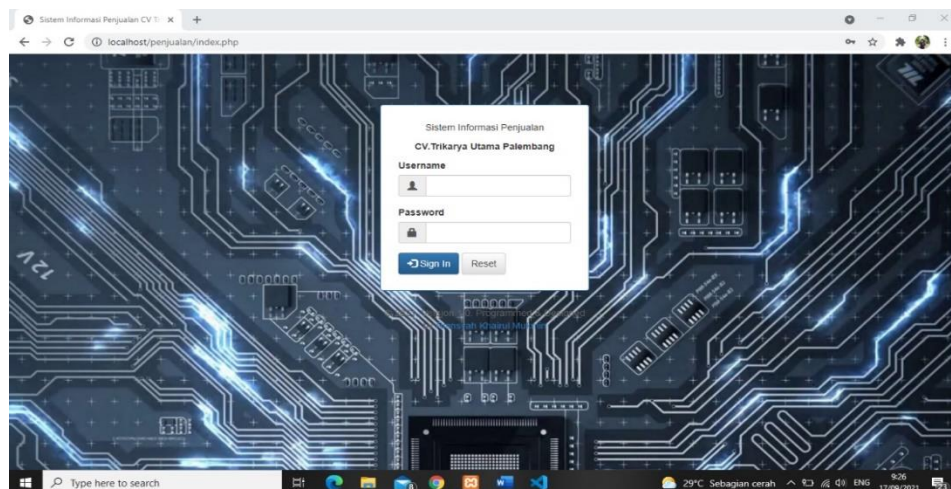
Sistem Informasi Penjualan CV Tr ×

localhost/penjualan/index.php

Sistem Informasi Penjualan

CV.Trikarya Utama Palembang

Username

Password

Sign In Reset

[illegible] Programmer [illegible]

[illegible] Khairul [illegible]

12V

Type here to search

29°C Sebagian cerah ENG 9:26 17/09/2021